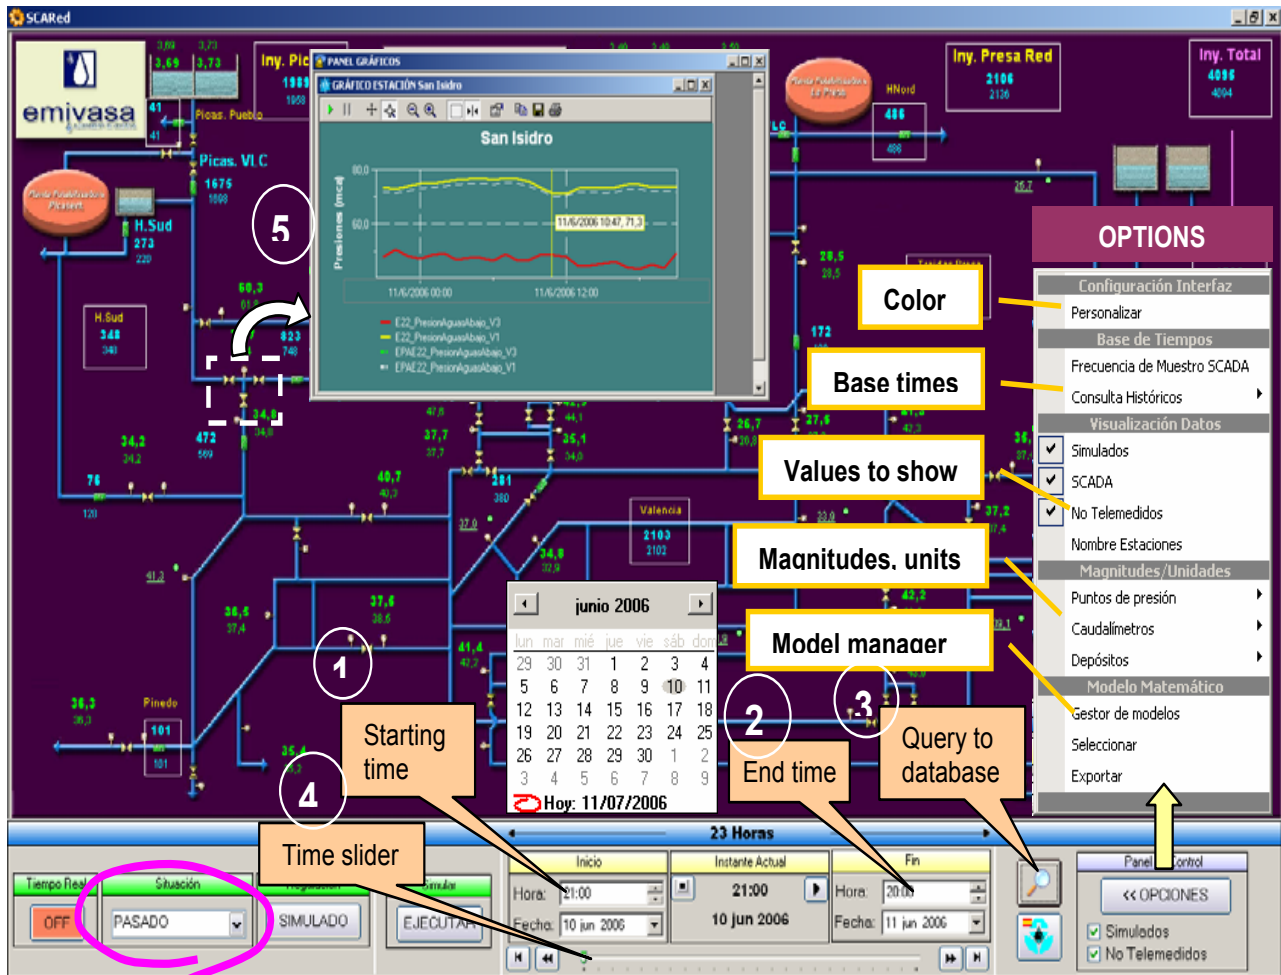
SCARed

emivasa

Iny. Pic

Picas. Pueblo

Picas. VLC
1675
1698

H.Sud
273
220

H.Sud
348
340

Iny. Presa Red
2106
2126

Iny. Total
4096
4094

HNord
486
486

PANEL GRÁFICOS

GRÁFICO ESTACIÓN San Isidro

San Isidro

Presiones (mca)

80,0
60,0

11/6/2006 10:47, 71,3

11/6/2006 00:00
11/6/2006 12:00

E22_PresionAguasAbajo_V3
E22_PresionAguasAbajo_V1
EPAE22_PresionAguasAbajo_V3
EPAE22_PresionAguasAbajo_V1

5

OPTIONS

Color

Base times

Values to show

Magnitudes, units

Model manager

Configuración Interfaz
Personalizar
Base de Tiempos
Frecuencia de Muestreo SCADA
Consulta Históricos
Visualización Datos
Simulados
SCADA
No Telemedidos
Nombre Estaciones
Magnitudes/Unidades
Puntos de presión
Caudalímetros
Depósitos
Modelo Matemático
Gestor de modelos
Seleccionar
Exportar

Valencia
2103
2102

Pinedo
101
101

junio 2006

| lun | mar | mié | jue | vie | sáb | dom |
|---|---|---|---|---|---|---|
| 29 | 30 | 31 | 1 | 2 | 3 | 4 |
| 5 | 6 | 7 | 8 | 9 | 10 | 11 |
| 12 | 13 | 14 | 15 | 16 | 17 | 18 |
| 19 | 20 | 21 | 22 | 23 | 24 | 25 |
| 26 | 27 | 28 | 29 | 30 | 1 | 2 |
| 3 | 4 | 5 | 6 | 7 | 8 | 9 |

Hoy: 11/07/2006

1

2

3

4

Starting time

End time

Query to database

Time slider

23 Horas

Tiempo Real
OFF

Situación
PASADO

SIMULADO

Simular
EJECUTAR

Inicio
Hora: 21:00
Fecha: 10 jun 2006

Instante Actual
21:00
10 jun 2006

Fin
Hora: 20:00
Fecha: 11 jun 2006

Panel Control
<< OPCIONES
Simulados
No Telemedidos